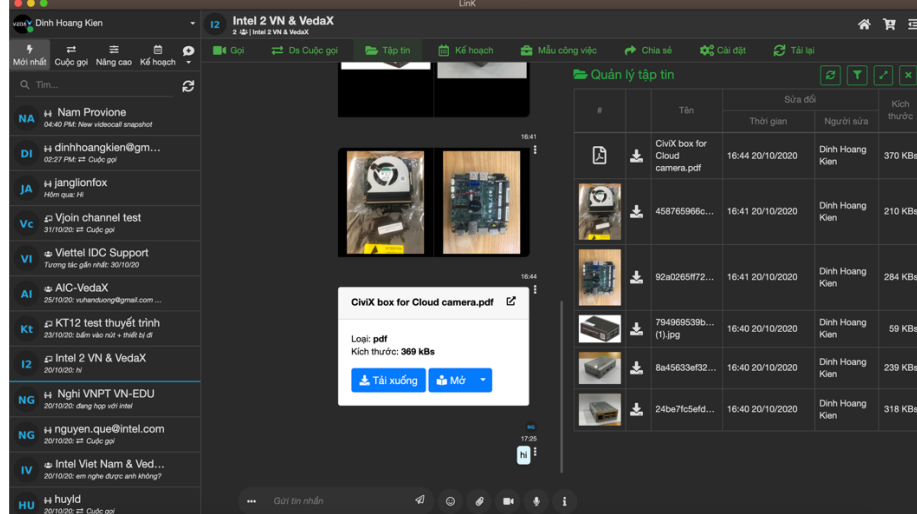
LinK

Dinh Hoang Kien

Mới nhất Cuộc gọi Nâng cao Kế hoạch

Tìm...

NA Nam Provione
04:40 PM: New videocall snapshot

DI dinhhoangkien@gm...
02:27 PM: Cuộc gọi

JA janglionfox
Hôm qua: Hi

Vc Vjoin channel test
31/10/20: Cuộc gọi

VI Viettel IDC Support
Tương tác gần nhất: 30/10/20

AI AIC-VedaX
25/10/20: vuhanduong@gmail.com ...

Kt KT12 test thuyết trình
23/10/20: bấm vào nút + thiết bị đi

I2 Intel 2 VN & VedaX
20/10/20: hi

NG Nghi VNPT VN-EDU
20/10/20: đang họp với intel

NG nguyen.que@intel.com
20/10/20: Cuộc gọi

IV Intel Viet Nam & Ved...
20/10/20: em nghe không anh không?

HU huyld
20/10/20: Cuộc gọi

I2 Intel 2 VN & VedaX
2 | Intel 2 VN & VedaX

Gọi Ds Cuộc gọi Tập tin Kế hoạch Mẫu công việc Chia sẻ Cài đặt Tải lại

16:41

16:44

CiviX box for Cloud camera.pdf

Loại: pdf
Kích thước: 369 kBs

Tải xuống Mở

17:25
hi

Gửi tin nhắn

Quản lý tập tin

| # | | Tên | Sửa đổi Thời gian | Người sửa | Kích thước |
|---|---|---|---|---|---|
| | | CiviX box for Cloud camera.pdf | 16:44 20/10/2020 | Dinh Hoang Kien | 370 KBs |
| | | 458765966c... | 16:41 20/10/2020 | Dinh Hoang Kien | 210 KBs |
| | | 92a0265ff72... | 16:41 20/10/2020 | Dinh Hoang Kien | 284 KBs |
| | | 794969539b... (1).jpg | 16:40 20/10/2020 | Dinh Hoang Kien | 59 KBs |
| | | 8a45633ef32... | 16:40 20/10/2020 | Dinh Hoang Kien | 239 KBs |
| | | 24be7fc5efd... | 16:40 20/10/2020 | Dinh Hoang Kien | 318 KBs |